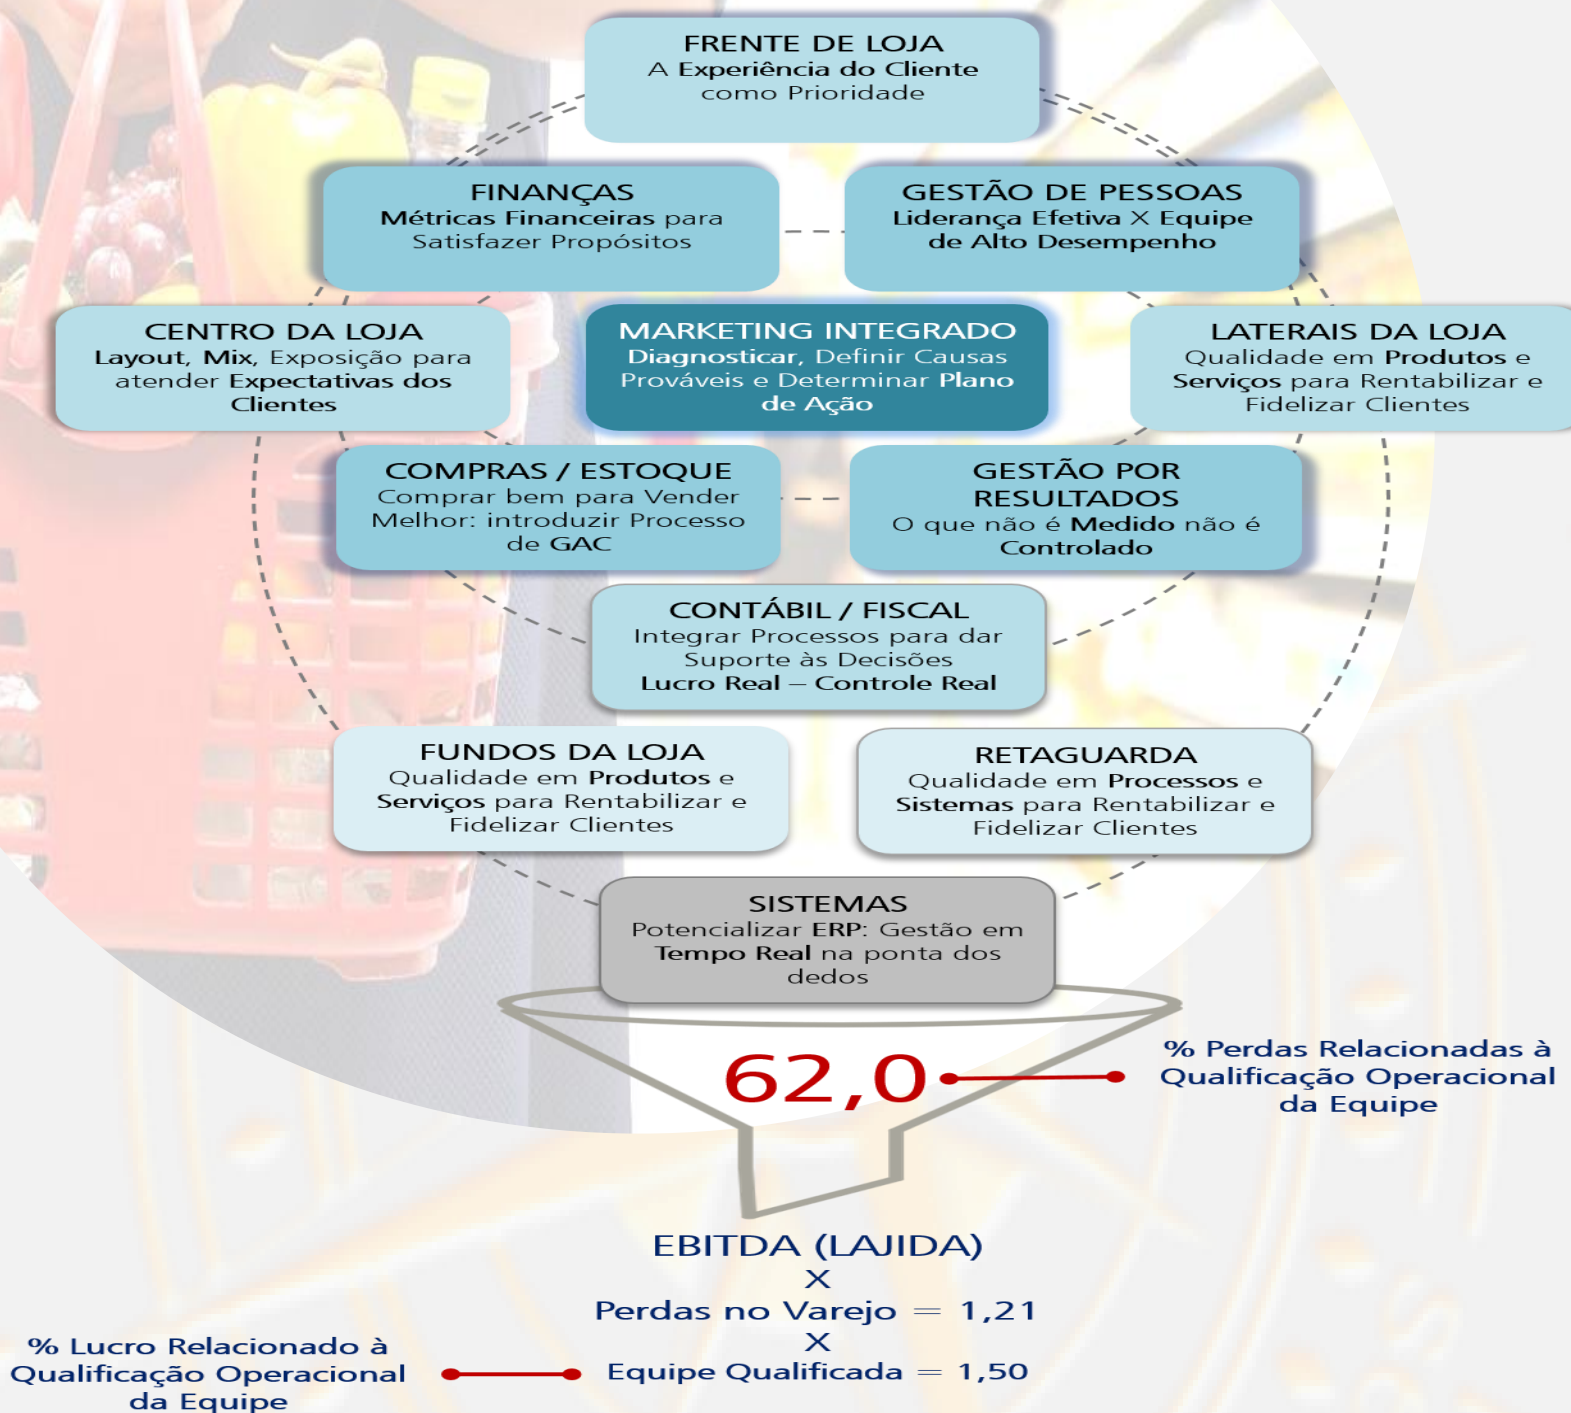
FRENTE DE LOJA
A Experiência do Cliente como Prioridade

FINANÇAS
Métricas Financeiras para Satisfazer Propósitos

GESTÃO DE PESSOAS
Liderança Efetiva X Equipe de Alto Desempenho

CENTRO DA LOJA
Layout, Mix, Exposição para atender Expectativas dos Clientes

MARKETING INTEGRADO
Diagnosticar, Definir Causas Prováveis e Determinar Plano de Ação

LATERAIS DA LOJA
Qualidade em Produtos e Serviços para Rentabilizar e Fidelizar Clientes

COMPRAS / ESTOQUE
Comprar bem para Vender Melhor: introduzir Processo de GAC

GESTÃO POR RESULTADOS
O que não é Medido não é Controlado

CONTÁBIL / FISCAL
Integrar Processos para dar Suporte às Decisões
Lucro Real – Controle Real

FUNDOS DA LOJA
Qualidade em Produtos e Serviços para Rentabilizar e Fidelizar Clientes

RETAGUARDA
Qualidade em Processos e Sistemas para Rentabilizar e Fidelizar Clientes

SISTEMAS
Potencializar ERP: Gestão em Tempo Real na ponta dos dedos

62,0

% Perdas Relacionadas à Qualificação Operacional da Equipe

EBITDA (LAJIDA)
X
Perdas no Varejo = 1,21
X
Equipe Qualificada = 1,50

% Lucro Relacionado à Qualificação Operacional da Equipe